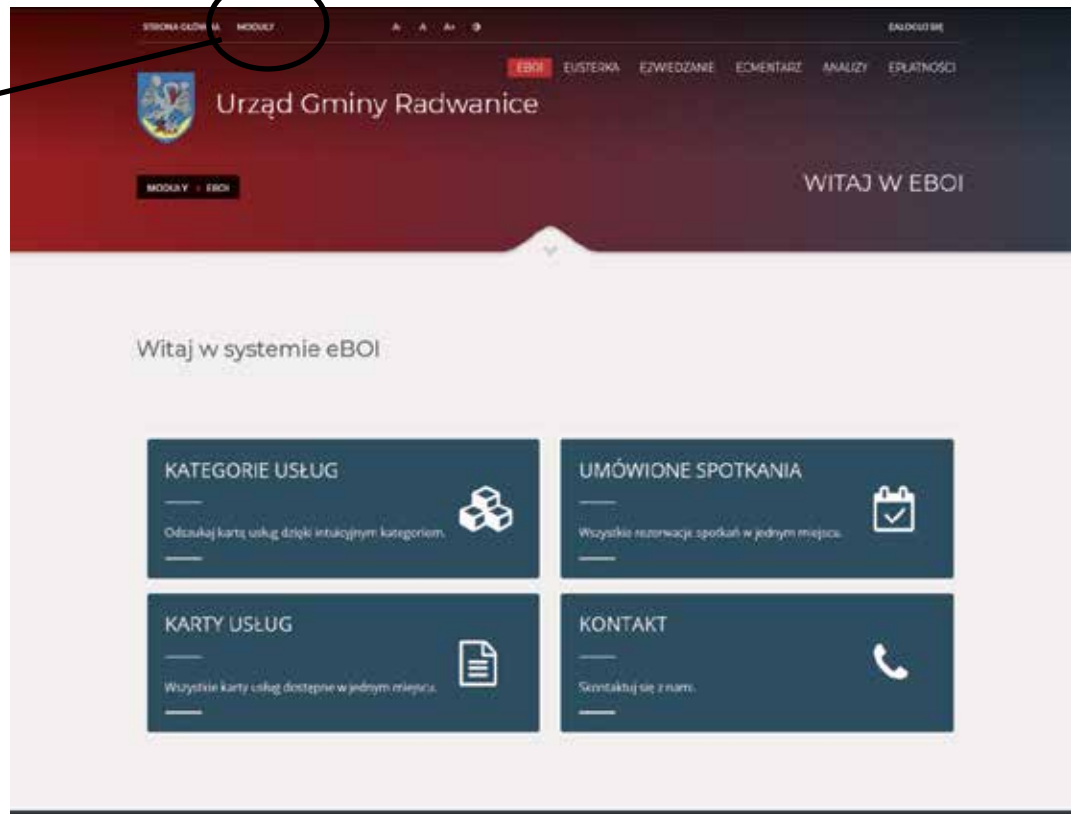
STRONA GŁÓWNA MODUŁY A A A+ ◑ ZALOGUJ SIĘ

EBOI EUSTERKA EZWIEDZANIE ECMENTARZ ANALIZY EPŁATNOŚCI

Urząd Gminy Radwanice

MODUŁY › EBOI

WITAJ W EBOI

Witaj w systemie eBOI

KATEGORIE USŁUG

Odszukaj kartę usług dzięki intuicyjnym kategoriom.

UMÓWIONE SPOTKANIA

Wszystkie rezerwacje spotkań w jednym miejscu.

KARTY USŁUG

Wszystkie karty usług dostępne w jednym miejscu.

KONTAKT

Skontaktuj się z nami.